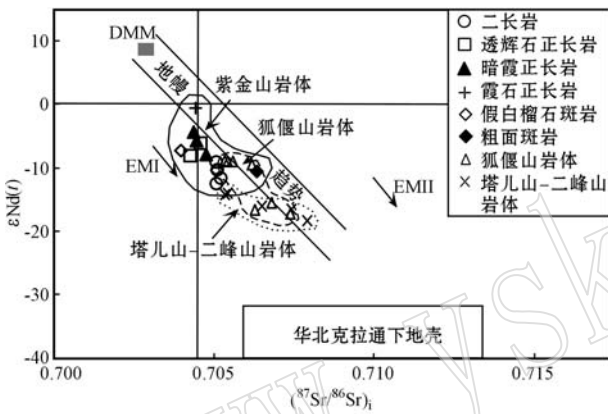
DMM
地幔
趋势
紫金山岩体
狐偃山岩体
EMI
EMII
塔儿山–二峰山岩体
华北克拉通下地壳
○ 二长岩
□ 透辉石正长岩
▲ 暗霞正长岩
+ 霞石正长岩
◇ 假白榴石斑岩
◆ 粗面斑岩
△ 狐偃山岩体
× 塔儿山–二峰山岩体
10
0
-10
-20
-30
-40
$\varepsilon$Nd($t$)
0.700
0.705
0.710
0.715
$(^{87}Sr/^{86}Sr)_i$